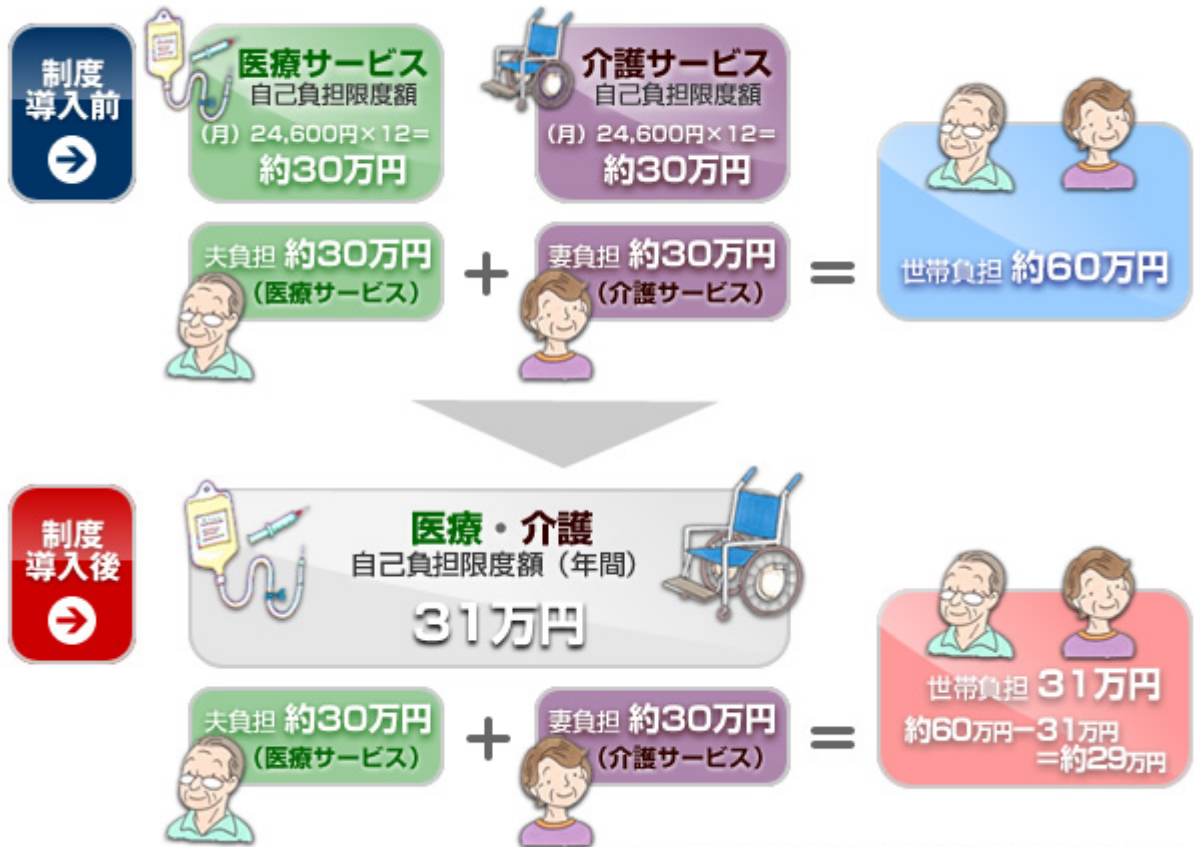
制度導入前

医療サービス
自己負担限度額
(月) 24,600円×12=
約30万円

介護サービス
自己負担限度額
(月) 24,600円×12=
約30万円

夫負担 約30万円
(医療サービス)
+
妻負担 約30万円
(介護サービス)
=
世帯負担 約60万円

制度導入後

医療・介護
自己負担限度額(年間)
31万円

夫負担 約30万円
(医療サービス)
+
妻負担 約30万円
(介護サービス)
=
世帯負担 31万円
約60万円−31万円
=約29万円